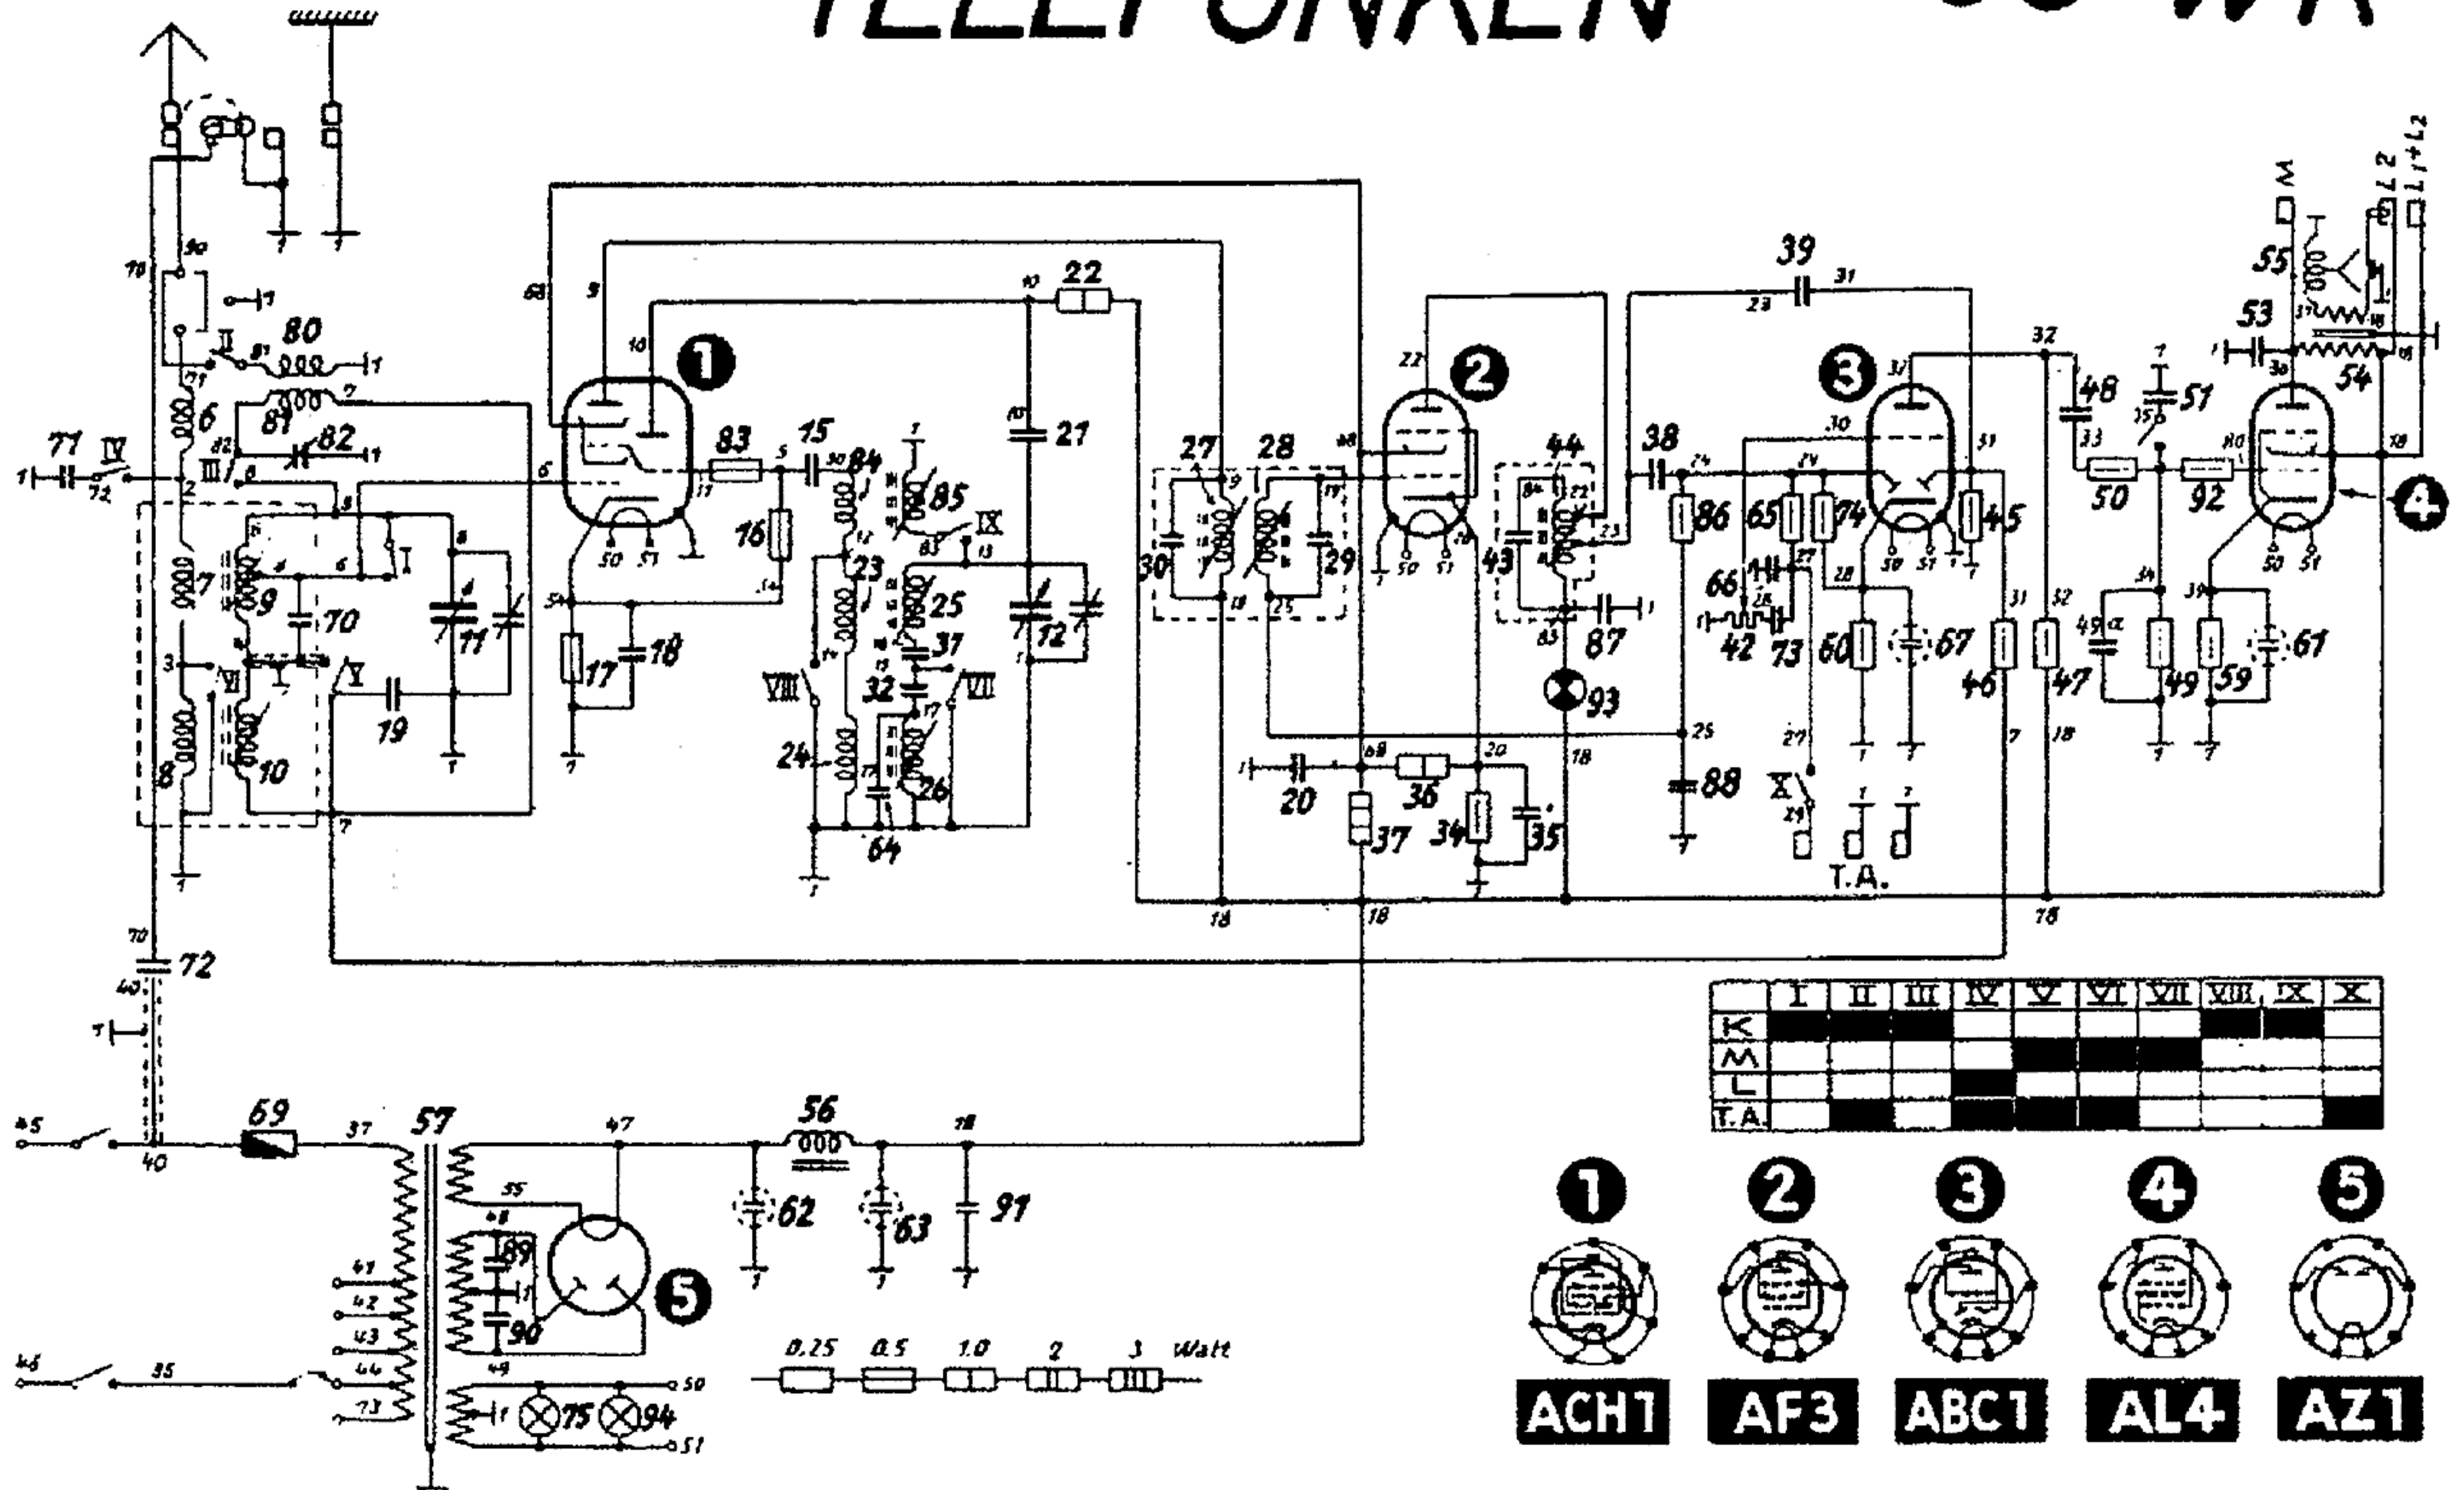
TELEFUNKEN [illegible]

1 2 3 4 5

22 39 27 28 44 38 55 53 54 48 51 80 81 82 83 15 84 85 6 71 IV 72 I II III 7 9 70 11 VI 10 8 19 17 18 16 23 25 37 32 VIII VII 24 26 64 12 21 30 29 43 87 93 86 65 74 45 50 92 66 42 73 60 67 46 47 49α 49 59 61 88 20 36 34 35 X T.A. 72 69 57 56 62 63 91 89 90

| | I | II | III | IV | V | VI | VII | VIII | IX | X |
|---|---|---|---|---|---|---|---|---|---|---|
| K | | | | | | | | | | |
| M | | | | | | | | | | |
| L | | | | | | | | | | |
| T.A. | | | | | | | | | | |

0.25 0.5 1.0 2 3 Watt

ACH1 AF3 ABC1 AL4 AZ1